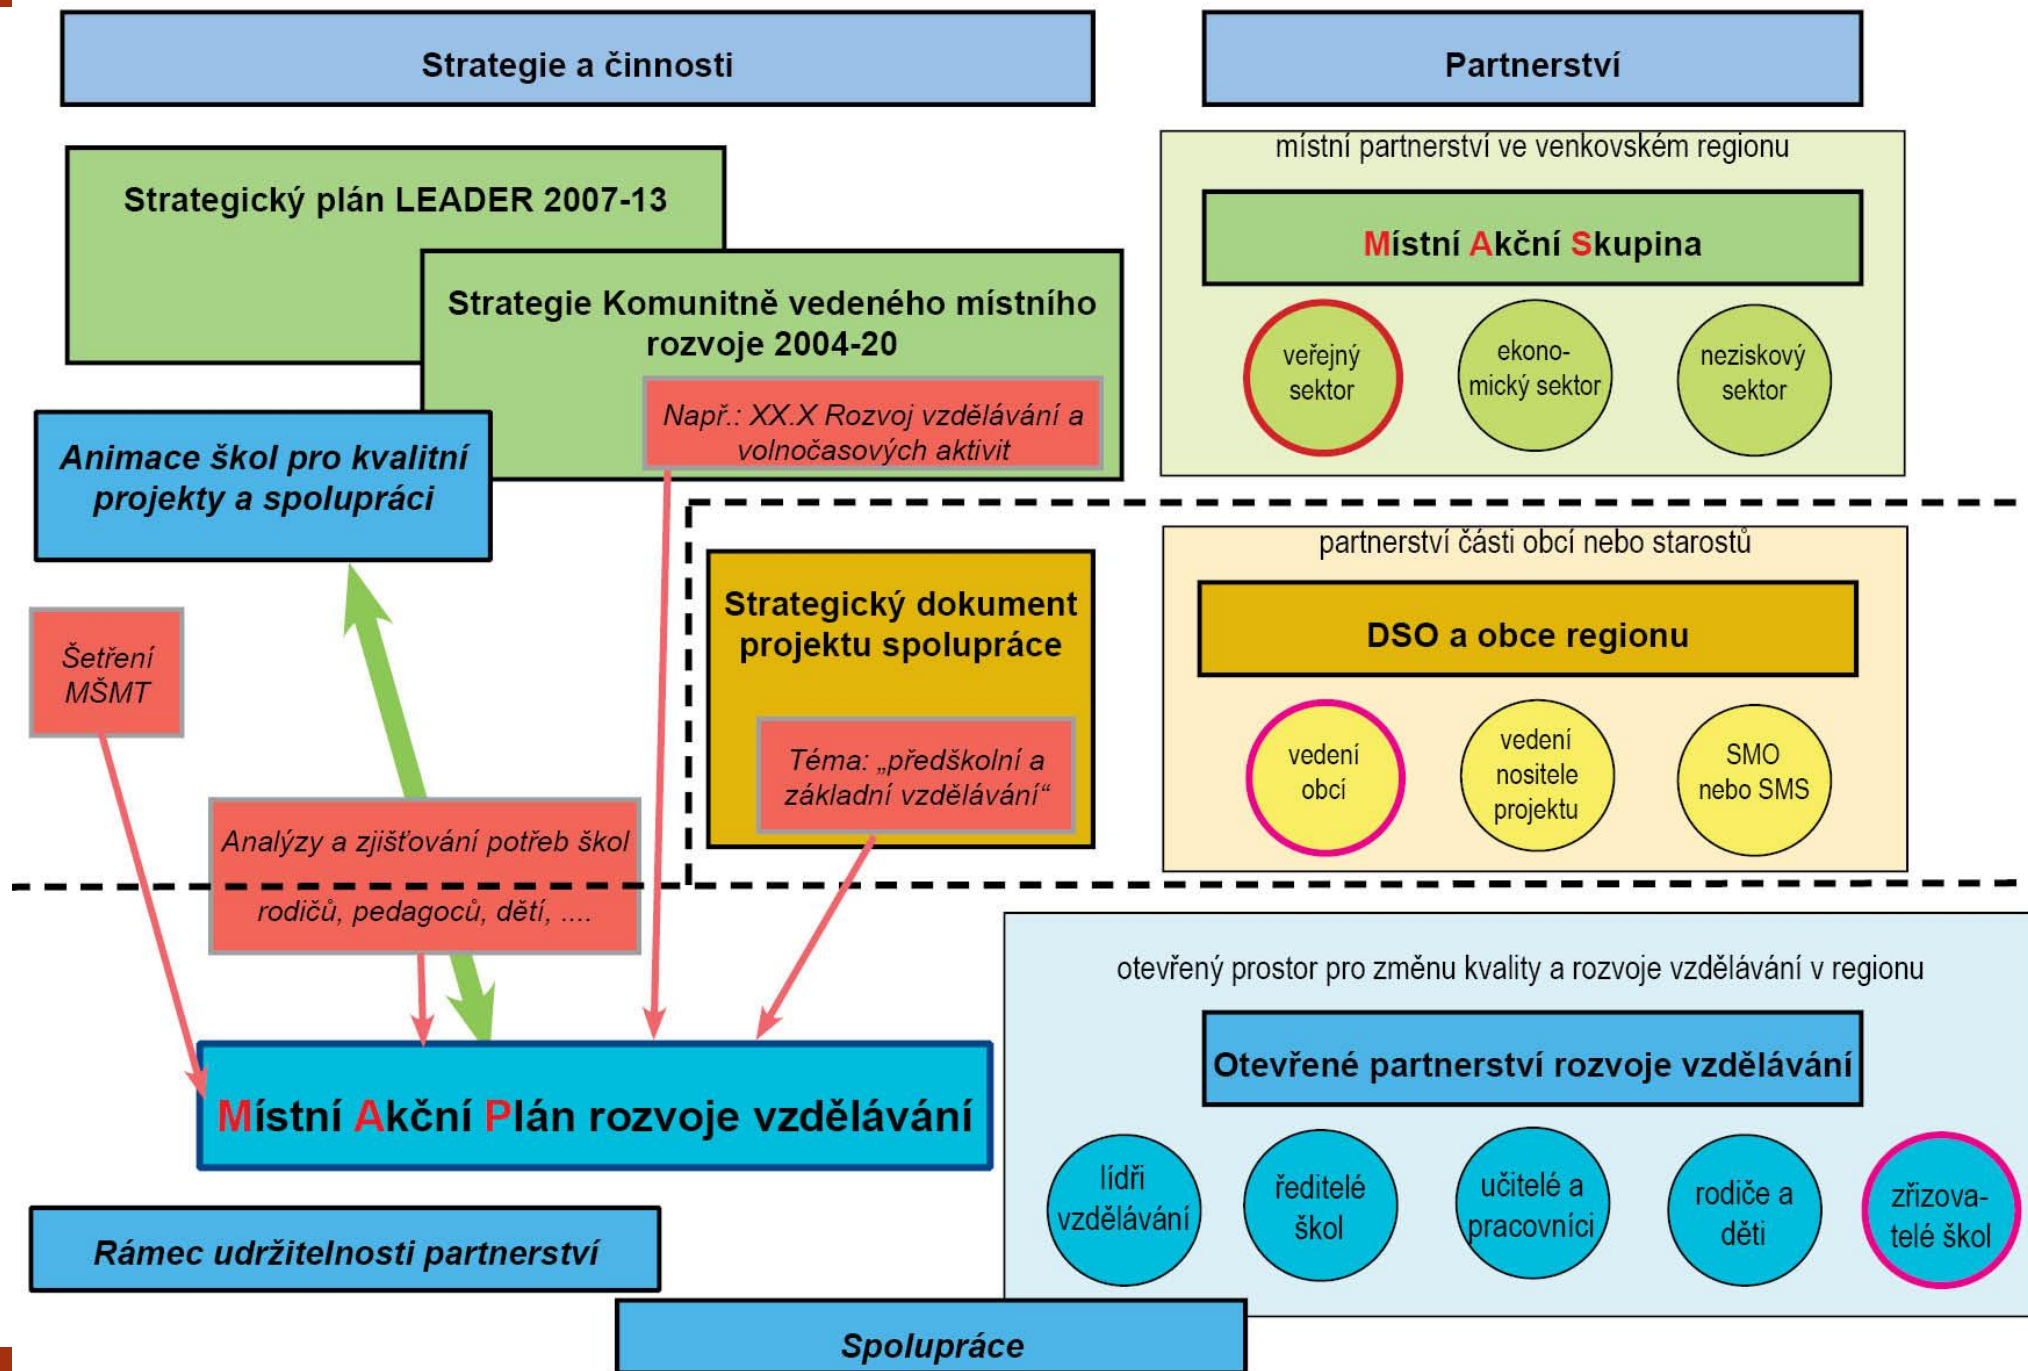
Strategie a činnosti

Partnerství

Strategický plán LEADER 2007-13

Strategie Komunitně vedeného místního rozvoje 2004-20

Např.: XX.X Rozvoj vzdělávání a volnočasových aktivit

Animace škol pro kvalitní projekty a spolupráci

místní partnerství ve venkovském regionu

Místní Akční Skupina

veřejný sektor

ekonomický sektor

neziskový sektor

Šetření MŠMT

Strategický dokument projektu spolupráce

Téma: „předškolní a základní vzdělávání"

partnerství části obcí nebo starostů

DSO a obce regionu

vedení obcí

vedení nositele projektu

SMO nebo SMS

Analýzy a zjišťování potřeb škol rodičů, pedagogců, dětí, ....

otevřený prostor pro změnu kvality a rozvoje vzdělávání v regionu

Otevřené partnerství rozvoje vzdělávání

Místní Akční Plán rozvoje vzdělávání

lídři vzdělávání

ředitelé škol

učitelé a pracovníci

rodiče a děti

zřizovatelé škol

Rámec udržitelnosti partnerství

Spolupráce